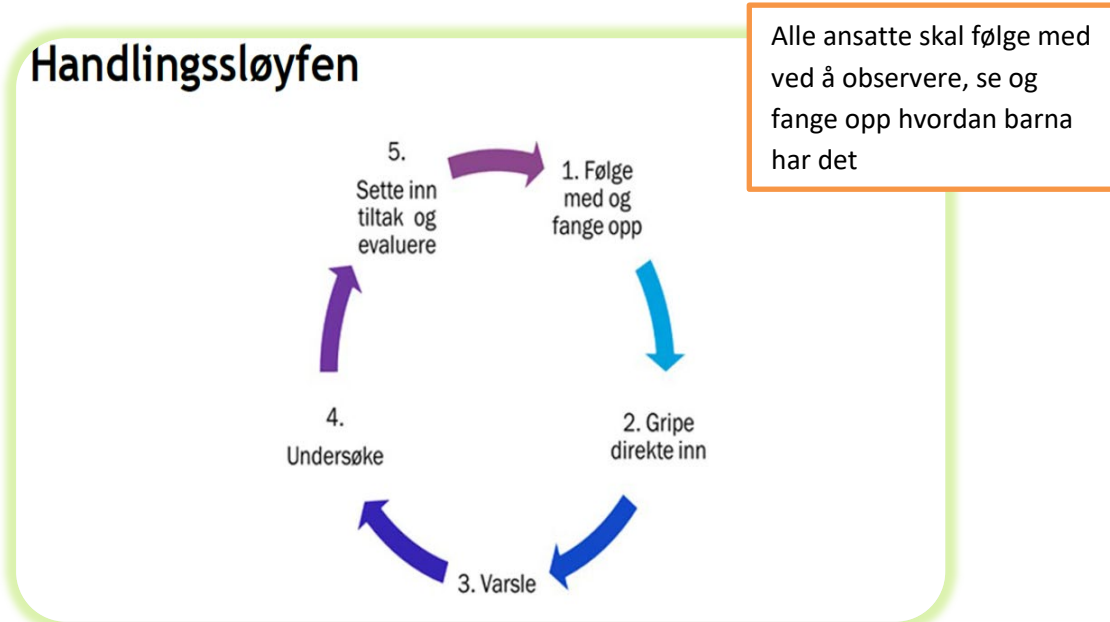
Handlingssløyfen

Alle ansatte skal følge med ved å observere, se og fange opp hvordan barna har det

5. Sette inn tiltak og evaluere

1. Følge med og fange opp

2. Gripe direkte inn

3. Varsle

4. Undersøke